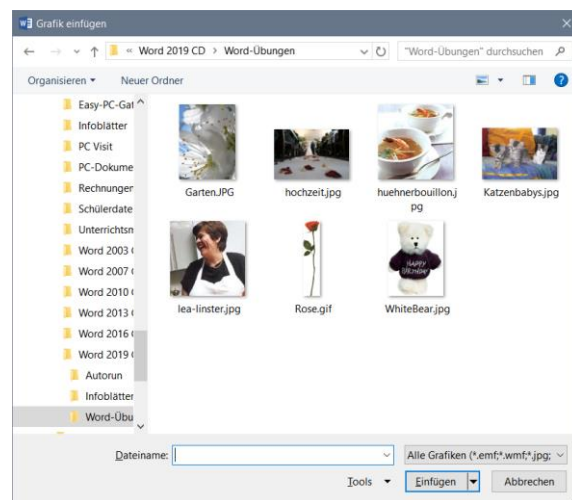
Grafik einfügen

« Word 2019 CD > Word-Übungen

"Word-Übungen" durchsuchen

Organisieren ▾ Neuer Ordner

Easy-PC-Gat
Infoblätter
PC Visit
PC-Dokume
Rechnunger
Schülerdate
Unterrichtsm
Word 2003 (
Word 2007 (
Word 2010 (
Word 2013 (
Word 2016 (
Word 2019 (
Autorun
Infoblätter
Word-Übu

Garten.JPG
hochzeit.jpg
huehnerbouillon.jpg
Katzenbabys.jpg
lea-linster.jpg
Rose.gif
WhiteBear.jpg

HAPPY BIRTHDAY

Dateiname:
Alle Grafiken (*.emf;*.wmf;*.jpg;
Tools ▾
Einfügen
Abbrechen